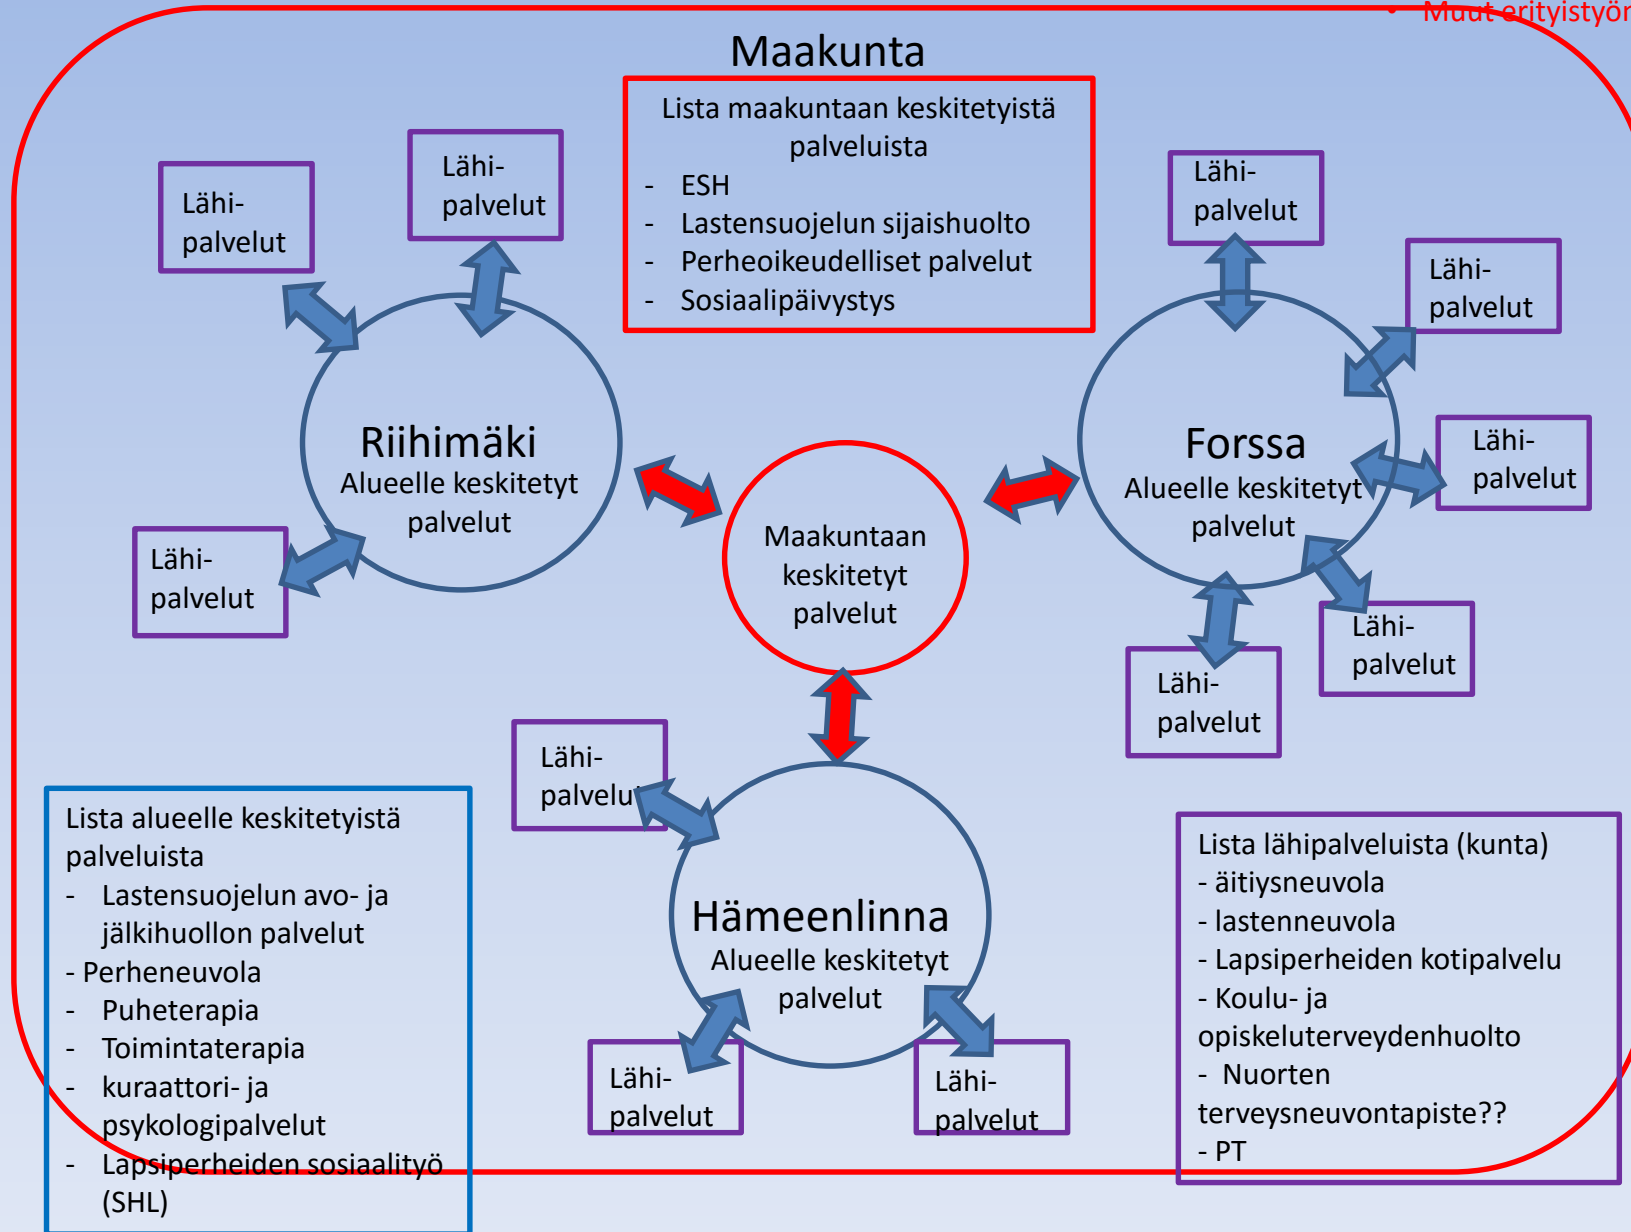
- Muut erityistyör

Maakunta

Lista maakuntaan keskitetyistä palveluista
- ESH
- Lastensuojelun sijaishuolto
- Perheoikeudelliset palvelut
- Sosiaalipäivystys

Lähi-palvelut

Lähi-palvelut

Lähi-palvelut

Lähi-palvelut

Riihimäki
Alueelle keskitetyt palvelut

Lähi-palvelut

Maakuntaan keskitetyt palvelut

Forssa
Alueelle keskitetyt palvelut

Lähi-palvelut

Lähi-palvelut

Lähi-palvelut

Lähi-palvelut

Lähi-palvelut

Lista alueelle keskitetyistä palveluista
- Lastensuojelun avo- ja jälkihuollon palvelut
- Perheneuvola
- Puheterapia
- Toimintaterapia
- kuraattori- ja psykologipalvelut
- Lapsiperheiden sosiaalityö (SHL)

Hämeenlinna
Alueelle keskitetyt palvelut

Lähi-palvelut

Lähi-palvelut

Lista lähipalveluista (kunta)
- äitiysneuvola
- lastenneuvola
- Lapsiperheiden kotipalvelu
- Koulu- ja opiskeluterveydenhuolto
- Nuorten terveysneuvontapiste??
- PT